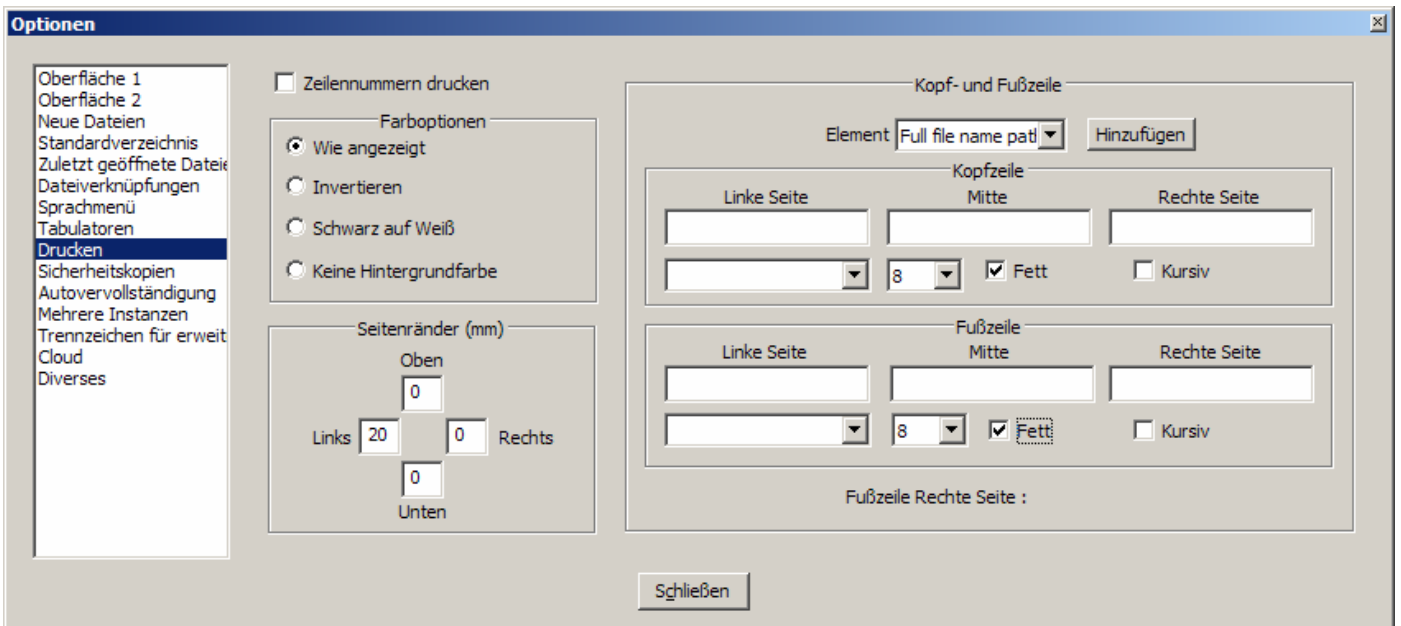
Optionen

Oberfläche 1
Oberfläche 2
Neue Dateien
Standardverzeichnis
Zuletzt geöffnete Dateie
Dateiverknüpfungen
Sprachmenü
Tabulatoren
Drucken
Sicherheitskopien
Autovervollständigung
Mehrere Instanzen
Trennzeichen für erweit
Cloud
Diverses

Zeilennummern drucken

Farboptionen
Wie angezeigt
Invertieren
Schwarz auf Weiß
Keine Hintergrundfarbe

Seitenränder (mm)
Oben
0
Links 20
0 Rechts
0
Unten

Kopf- und Fußzeile
Element Full file name patl Hinzufügen

Kopfzeile
Linke Seite | Mitte | Rechte Seite
8 Fett Kursiv

Fußzeile
Linke Seite | Mitte | Rechte Seite
8 Fett Kursiv

Fußzeile Rechte Seite :

Schließen